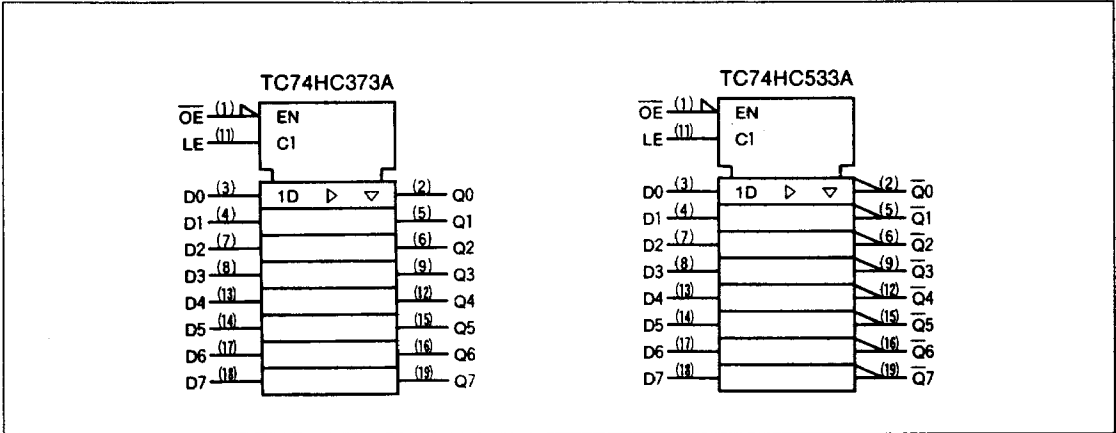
TC74HC373A

$\overline{OE}$ (1) EN
LE (11) C1

D0 (3) 1D ▷ ▽ (2) Q0
D1 (4) (5) Q1
D2 (7) (6) Q2
D3 (8) (9) Q3
D4 (13) (12) Q4
D5 (14) (15) Q5
D6 (17) (16) Q6
D7 (18) (19) Q7

TC74HC533A

$\overline{OE}$ (1) EN
LE (11) C1

D0 (3) 1D ▷ ▽ (2) $\overline{Q0}$
D1 (4) (5) $\overline{Q1}$
D2 (7) (6) $\overline{Q2}$
D3 (8) (9) $\overline{Q3}$
D4 (13) (12) $\overline{Q4}$
D5 (14) (15) $\overline{Q5}$
D6 (17) (16) $\overline{Q6}$
D7 (18) (19) $\overline{Q7}$